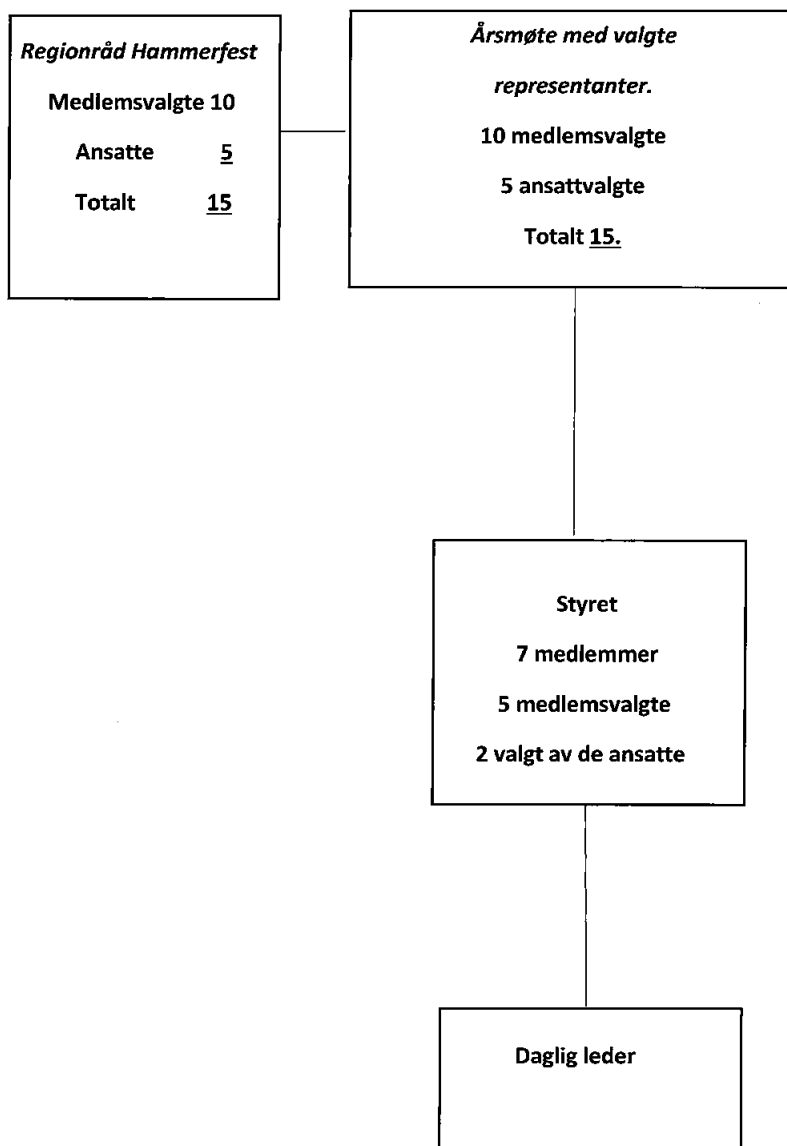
Regionråd Hammerfest

Medlemsvalgte 10

Ansatte 5

Totalt 15

Årsmøte med valgte representanter.

10 medlemsvalgte

5 ansattvalgte

Totalt 15.

Styret

7 medlemmer

5 medlemsvalgte

2 valgt av de ansatte

Daglig leder